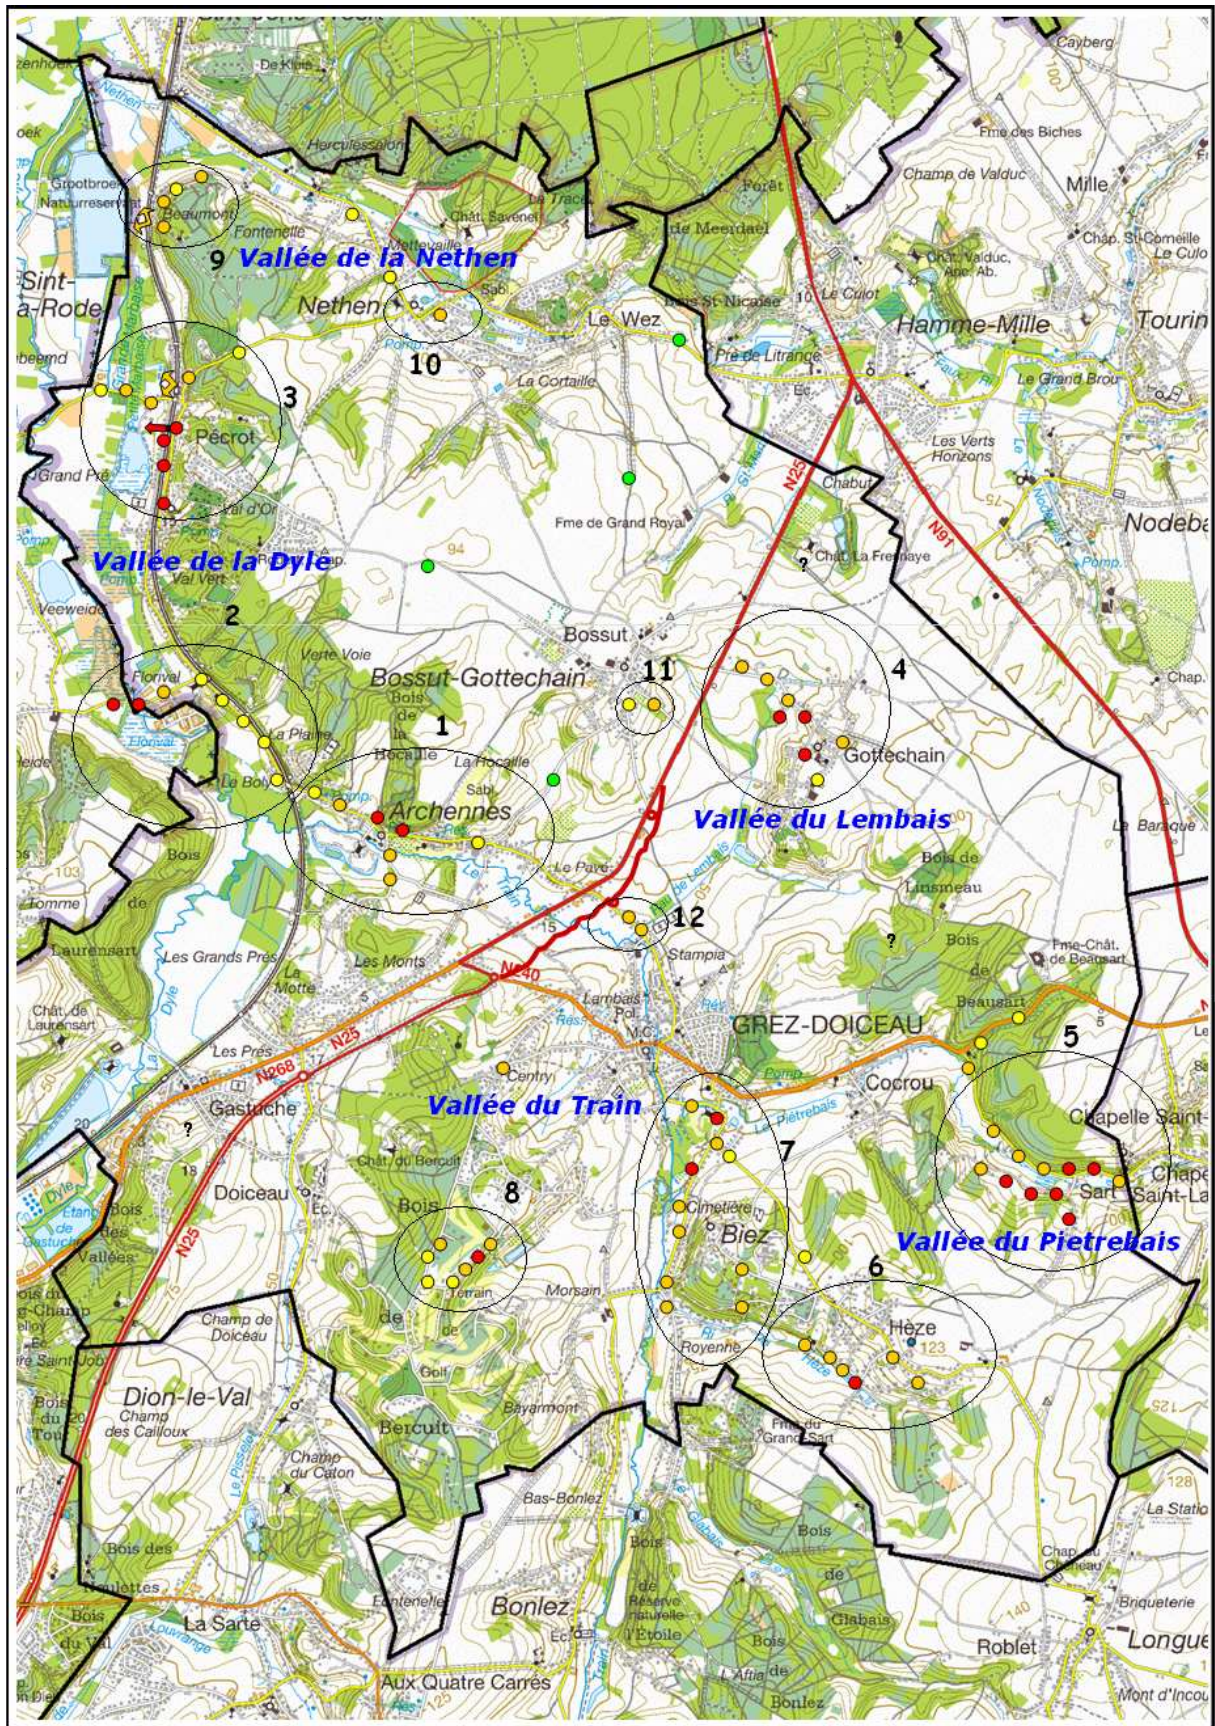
Vallée de la Nethen
Vallée de la Dyle
Vallée du Lembais
Vallée du Train
Vallée du Pietrebais

1
2
3
4
5
6
7
8
9
10
11
12

Sint-Joris-Weert
De Kluis
Hercules
Grootbroek Natuurreservaat
Beaumont
Fontenelle
Chât. Savenel
Nethen
Sart
Pomp.
Le Wez
Bois St-Nicaise
Forêt de Meerdael
Le Culot
Pré de Litrange
Hamme-Mille
Cayberg
Fme des Biches
Champ de Valduc
Mille
Chap. St-Corneille
Le Culot
Chât. Valduc
Tourin
Le Grand Brou
Sint-Agatha-Rode
Pécrot
La Cortaille
Chabut
N25
N91
Les Verts Honzons
Nodebai
Grand Pré
Val d'Or
Fme de Grand Royal
Chât. La Fresnaye
Val Vert
Veeweide
94
Pomp.
Bossut
Bossut-Gottechain
Verte Voie
Florival
La Plaine
Bois de la Hocaille
La Hocaille
Gottechain
Chap.
Le Bois
Archennes
Sablière
Le Pavé
La Baraque
Bois de Linsmeau
Bois
Laurensart
Tomme
Les Grands Prés
La Motte
Les Monts
N240
15
Stampia
Fme-Chât. de Beausart
Beausart
Chât. de Laurensart
Les Prés
N268
N25
Lembais
GREZ-DOICEAU
Cocrou
Gastuche
Centry
Le Piétrebais
Chapelle Saint-Laurent
Chât. du Bercuit
Doiceau
Bois
Cimetière
Biez
Sart
Chapelle Saint-Laurent
Etang de Gastuche
Bois des Vallées
Terrain
Morsain
Hèze
123
Champ de Doiceau
Golf
Royenne
Dion-le-Val
Champ des Cailloux
Bercuit
Bayarmont
Fme du Grand Sart
Champ du Caton
Bas-Bonlez
Bois
Bois de Glabais
128
La Station
Bois des Hamlettes
Bonlez
Réserve naturelle de l'Etoile
Chap. du Chêneau
Briqueterie
Bois du Val
La Sarte
Fontenelle
Bois de Bonlez
140
Roblet
Longue
Aux Quatre Carrés
Mont d'Incourt